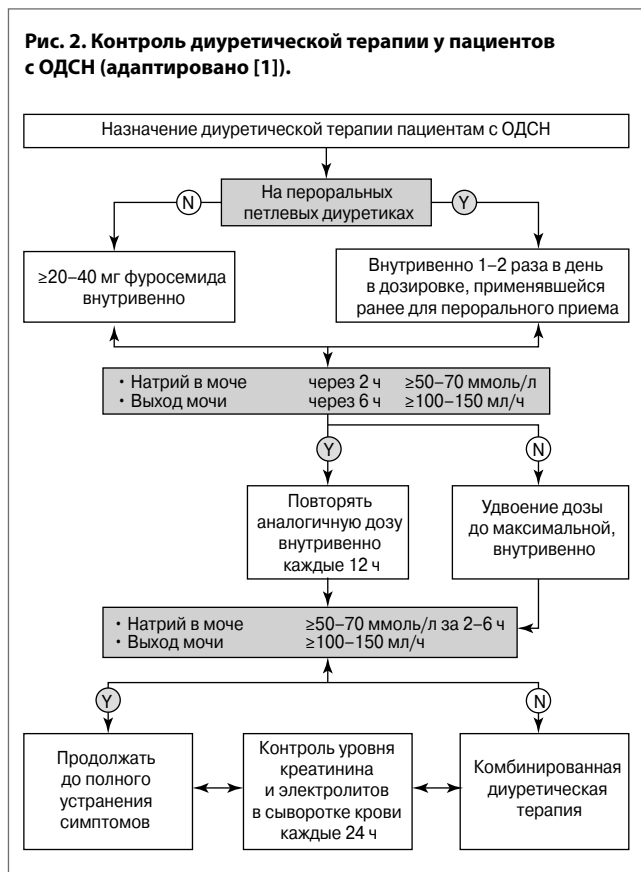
Рис. 2. Контроль диуретической терапии у пациентов с ОДСН (адаптировано [1]).

Назначение диуретической терапии пациентам с ОДСН

На пероральных петлевых диуретиках

N

Y

≥20–40 мг фуросемида внутривенно

Внутривенно 1–2 раза в день в дозировке, применявшейся ранее для перорального приема

• Натрий в моче через 2 ч ≥50–70 ммоль/л
• Выход мочи через 6 ч ≥100–150 мл/ч

Y

N

Повторять аналогичную дозу внутривенно каждые 12 ч

Удвоение дозы до максимальной, внутривенно

• Натрий в моче ≥50–70 ммоль/л за 2–6 ч
• Выход мочи ≥100–150 мл/ч

Y

N

Продолжать до полного устранения симптомов

Контроль уровня креатинина и электролитов в сыворотке крови каждые 24 ч

Комбинированная диуретическая терапия